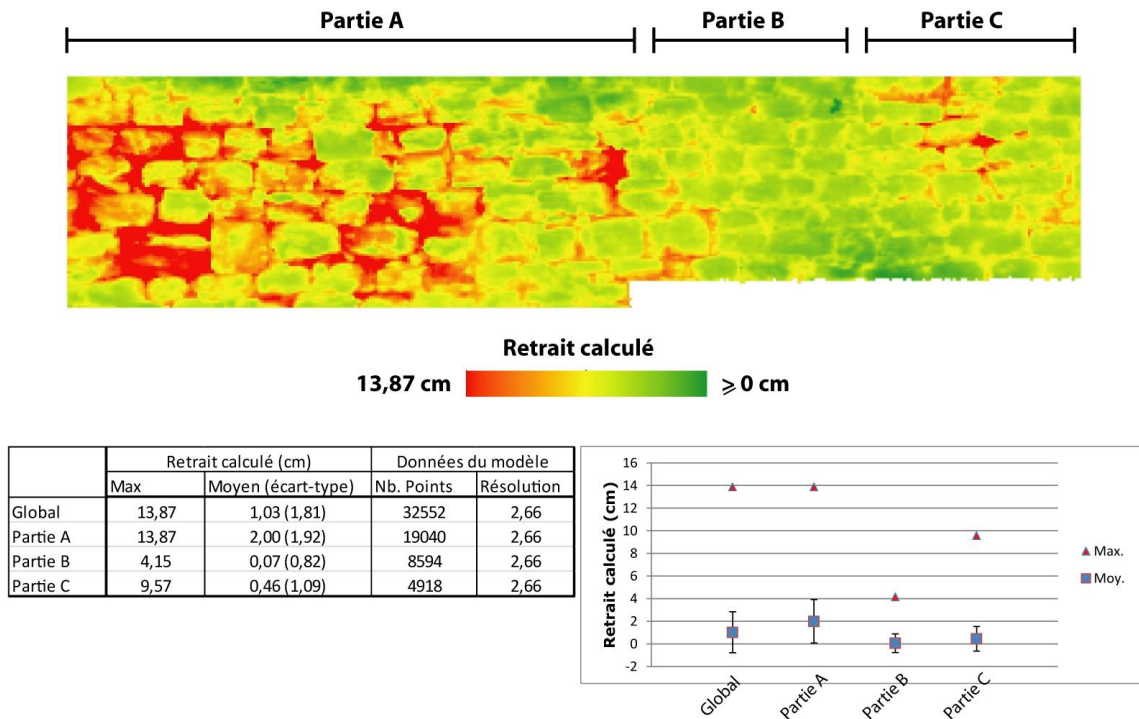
Partie A Partie B Partie C

Retrait calculé

13,87 cm ⩾ 0 cm

| | Retrait calculé (cm) | | Données du modèle | |
|---|---|---|---|---|
| | Max | Moyen (écart-type) | Nb. Points | Résolution |
| Global | 13,87 | 1,03 (1,81) | 32552 | 2,66 |
| Partie A | 13,87 | 2,00 (1,92) | 19040 | 2,66 |
| Partie B | 4,15 | 0,07 (0,82) | 8594 | 2,66 |
| Partie C | 9,57 | 0,46 (1,09) | 4918 | 2,66 |

Retrait calculé (cm)
16
14
12
10
8
6
4
2
0
-2
Global Partie A Partie B Partie C
Max.
Moy.